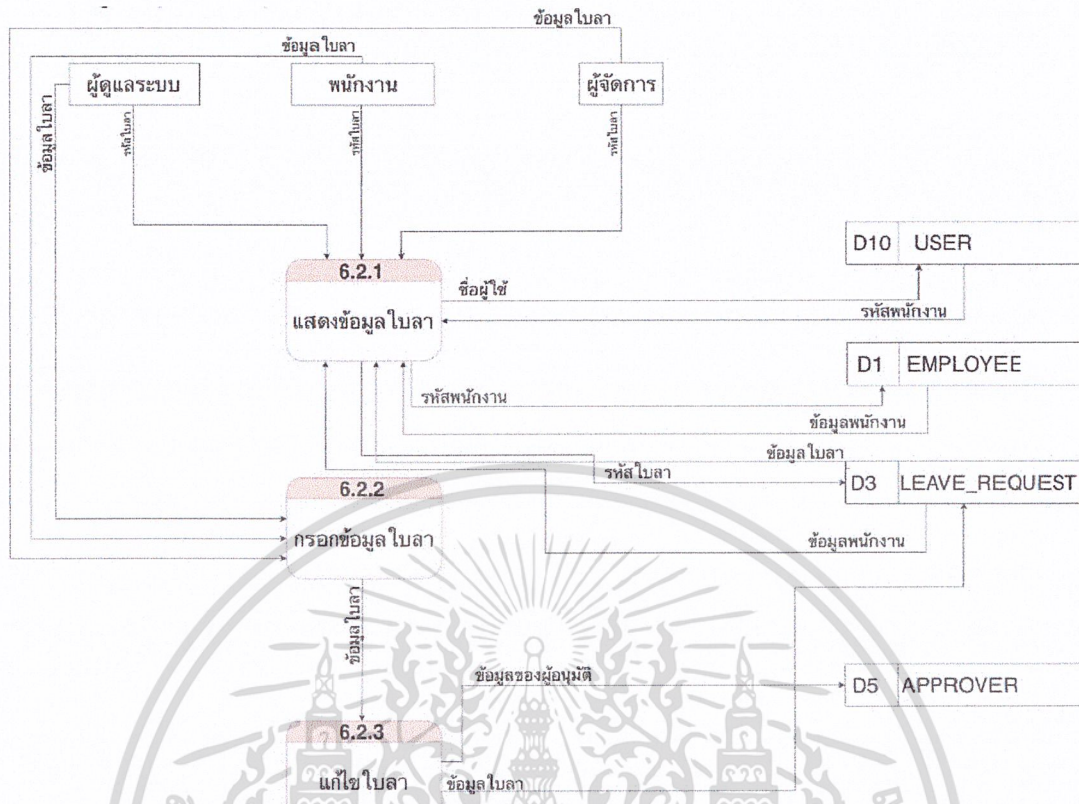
ข้อมูลใบลา
ข้อมูลใบลา
ผู้ดูแลระบบ
พนักงาน
ผู้จัดการ
ข้อมูลใบลา
รหัสใบลา
รหัสใบลา
รหัสใบลา
D10 USER
6.2.1
ชื่อผู้ใช้
แสดงข้อมูลใบลา
รหัสพนักงาน
D1 EMPLOYEE
รหัสพนักงาน
ข้อมูลพนักงาน
ข้อมูลใบลา
รหัสใบลา
D3 LEAVE_REQUEST
6.2.2
กรอกข้อมูล ใบลา
ข้อมูลพนักงาน
ข้อมูลใบลา
ข้อมูลของผู้อนุมัติ
D5 APPROVER
6.2.3
แก้ไขใบลา
ข้อมูลใบลา